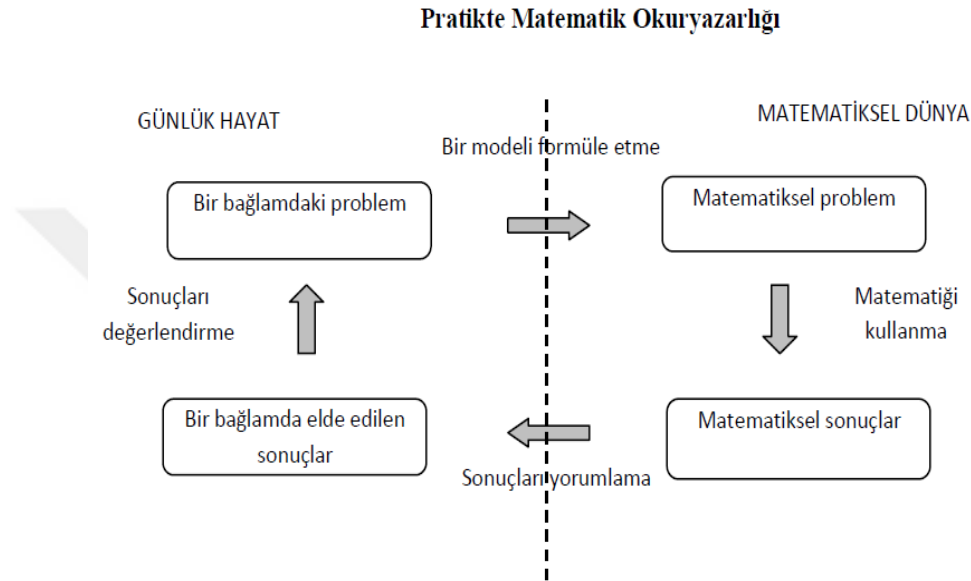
Pratikte Matematik Okuryazarlığı

GÜNLÜK HAYAT

MATEMATİKSEL DÜNYA

Bir modeli formüle etme

Bir bağlamdaki problem

Matematiksel problem

Sonuçları değerlendirme

Matematiği kullanma

Bir bağlamda elde edilen sonuçlar

Matematiksel sonuçlar

Sonuçları yorumlama